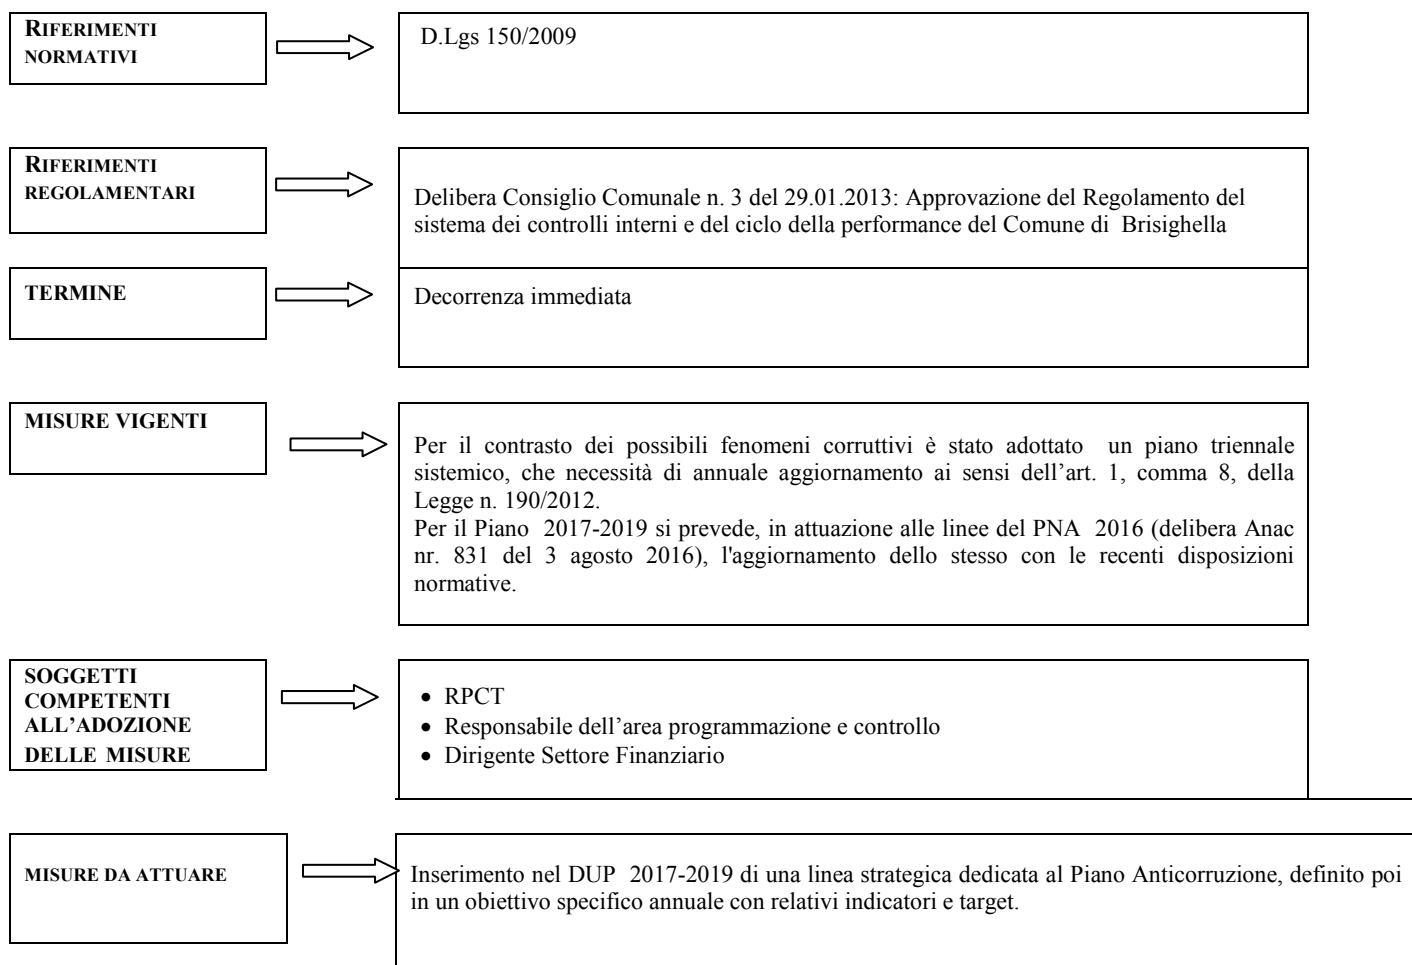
RIFERIMENTI NORMATIVI

D.Lgs 150/2009

RIFERIMENTI REGOLAMENTARI

Delibera Consiglio Comunale n. 3 del 29.01.2013: Approvazione del Regolamento del sistema dei controlli interni e del ciclo della performance del Comune di Brisighella

TERMINE

Decorrenza immediata

MISURE VIGENTI

Per il contrasto dei possibili fenomeni corruttivi è stato adottato un piano triennale sistemico, che necessità di annuale aggiornamento ai sensi dell'art. 1, comma 8, della Legge n. 190/2012.
Per il Piano 2017-2019 si prevede, in attuazione alle linee del PNA 2016 (delibera Anac nr. 831 del 3 agosto 2016), l'aggiornamento dello stesso con le recenti disposizioni normative.

SOGGETTI COMPETENTI ALL'ADOZIONE DELLE MISURE

• RPCT
• Responsabile dell'area programmazione e controllo
• Dirigente Settore Finanziario

MISURE DA ATTUARE

Inserimento nel DUP 2017-2019 di una linea strategica dedicata al Piano Anticorruzione, definito poi in un obiettivo specifico annuale con relativi indicatori e target.